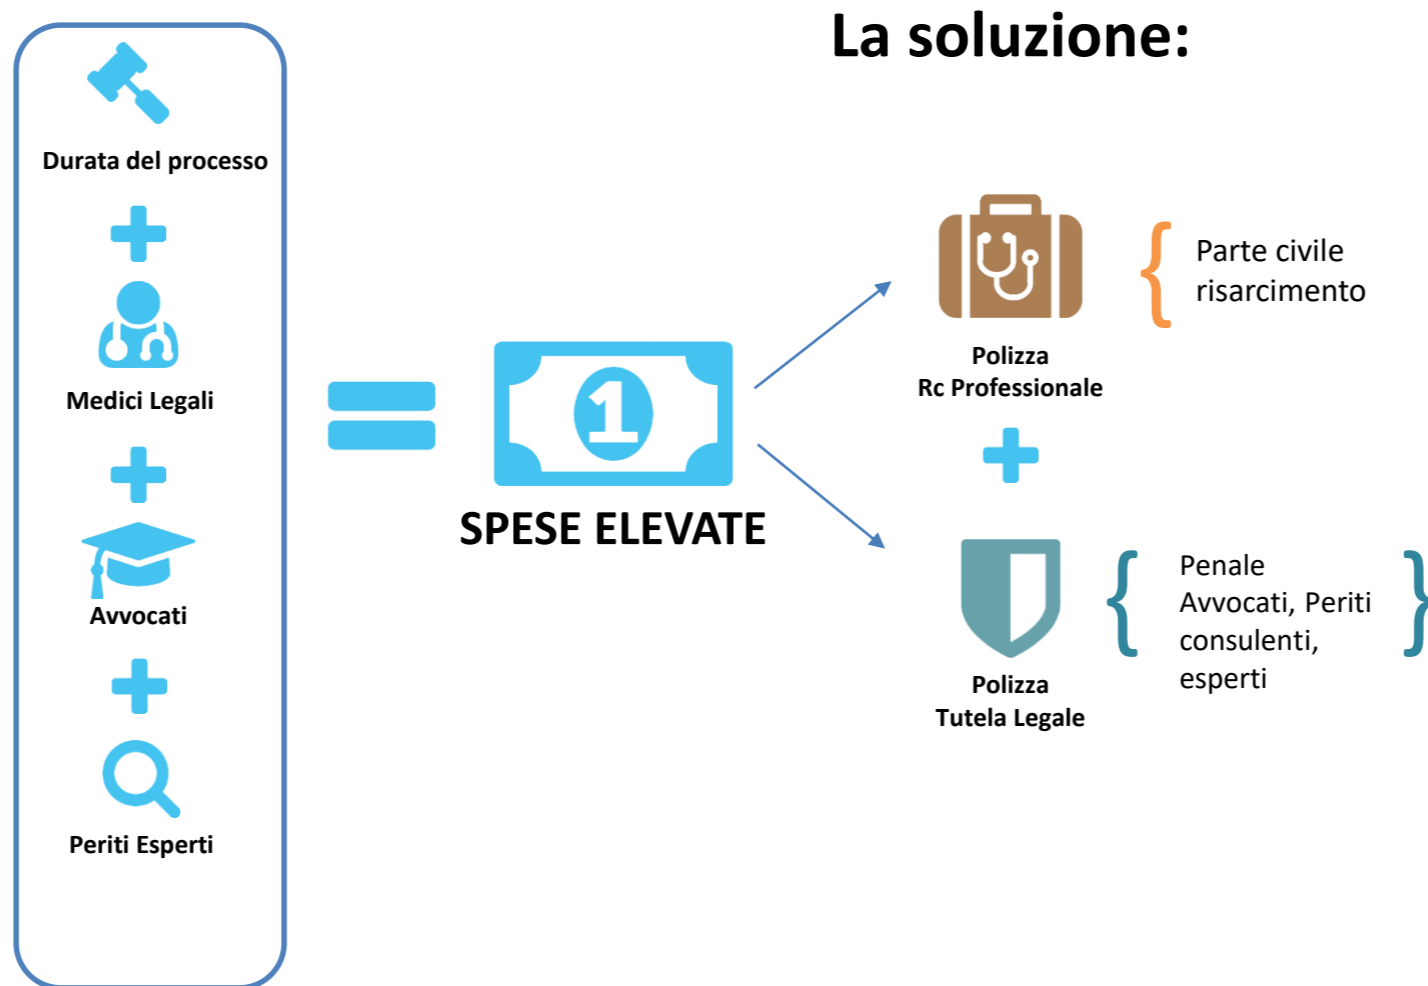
La soluzione:

Durata del processo

Medici Legali

Avvocati

Periti Esperti

1

SPESE ELEVATE

Polizza
Rc Professionale

Parte civile
risarcimento

Polizza
Tutela Legale

Penale
Avvocati, Periti
consulenti,
esperti